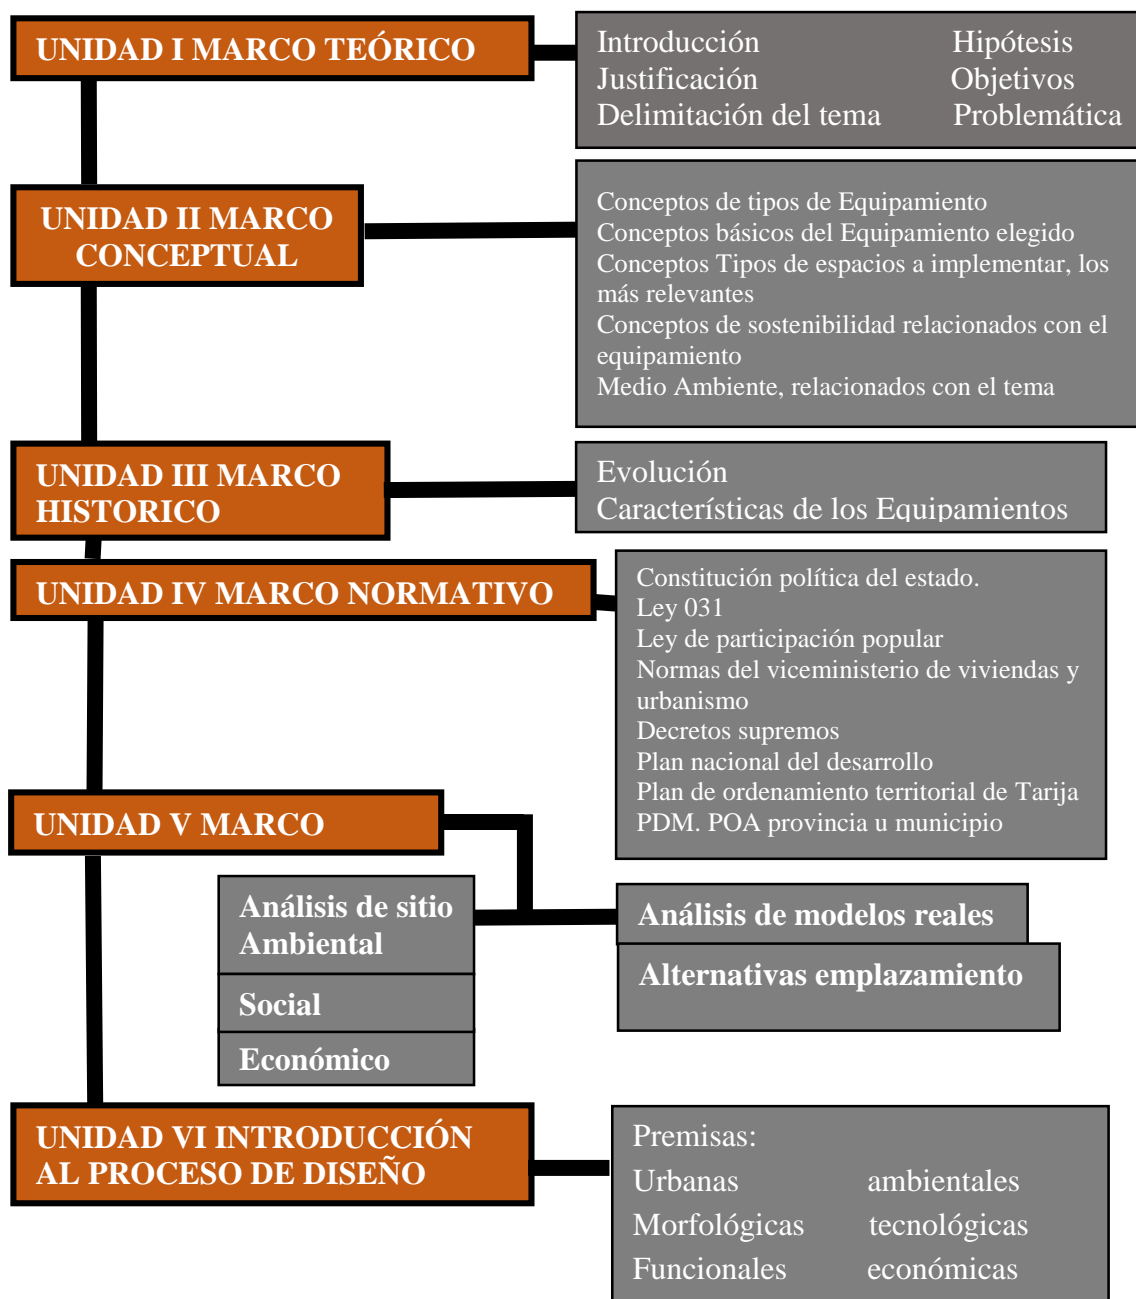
UNIDAD I MARCO TEÓRICO

Introducción Hipótesis
Justificación Objetivos
Delimitación del tema Problemática

UNIDAD II MARCO CONCEPTUAL

Conceptos de tipos de Equipamiento
Conceptos básicos del Equipamiento elegido
Conceptos Tipos de espacios a implementar, los más relevantes
Conceptos de sostenibilidad relacionados con el equipamiento
Medio Ambiente, relacionados con el tema

UNIDAD III MARCO HISTORICO

Evolución
Características de los Equipamientos

UNIDAD IV MARCO NORMATIVO

Constitución política del estado.
Ley 031
Ley de participación popular
Normas del viceministerio de viviendas y urbanismo
Decretos supremos
Plan nacional del desarrollo
Plan de ordenamiento territorial de Tarija
PDM. POA provincia u municipio

UNIDAD V MARCO

Análisis de sitio Ambiental
Social
Económico

Análisis de modelos reales
Alternativas emplazamiento

UNIDAD VI INTRODUCCIÓN AL PROCESO DE DISEÑO

Premisas:
Urbanas ambientales
Morfológicas tecnológicas
Funcionales económicas